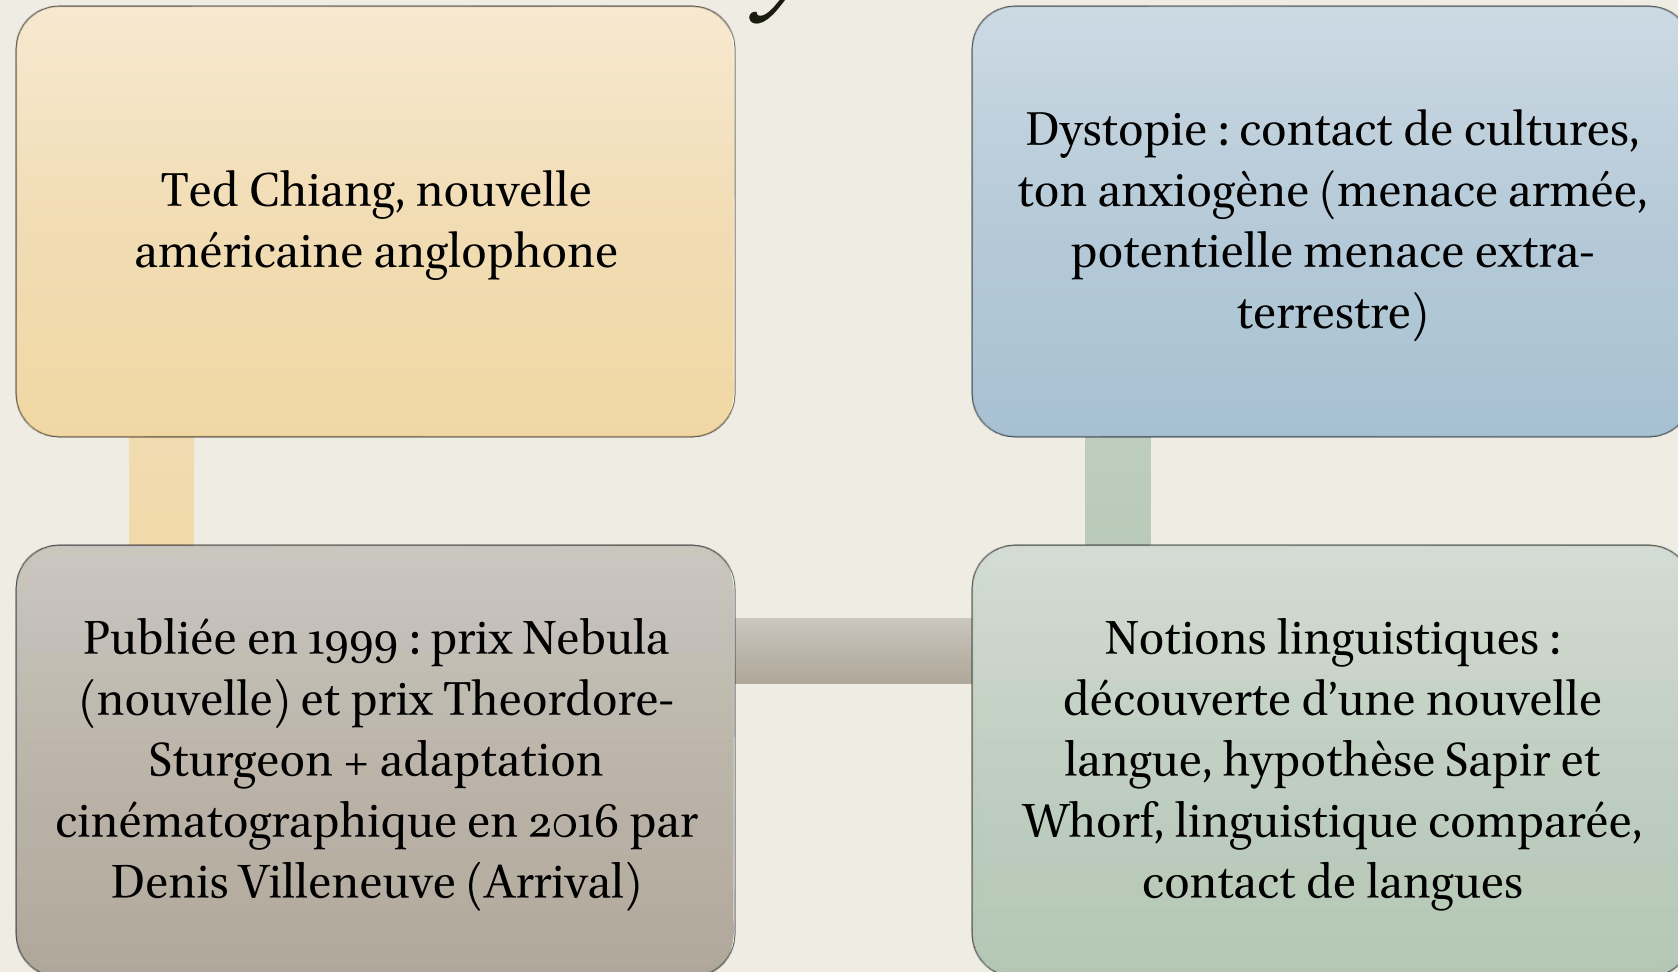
Ted Chiang, nouvelle américaine anglophone

Dystopie : contact de cultures, ton anxiogène (menace armée, potentielle menace extra-terrestre)

Publiée en 1999 : prix Nebula (nouvelle) et prix Theordore-Sturgeon + adaptation cinématographique en 2016 par Denis Villeneuve (Arrival)

Notions linguistiques : découverte d'une nouvelle langue, hypothèse Sapir et Whorf, linguistique comparée, contact de langues